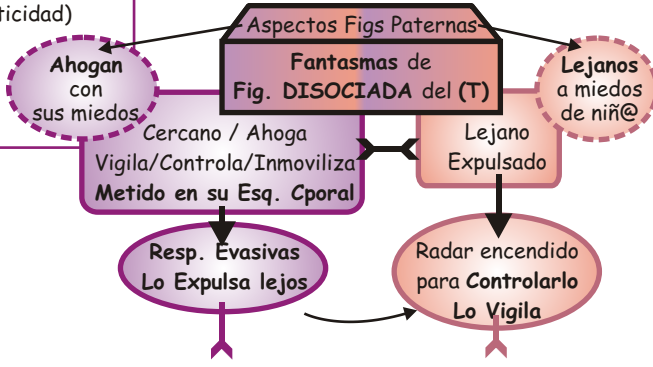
ticidad)

Aspectos Figs Paternas

Fantasmas de Fig. DISOCIADA del (T)

Ahogan con sus miedos

Lejanos a miedos de niñ@

Cercano / Ahoga Vigila/Controla/Inmoviliza Metido en su Esq. Cporal

Lejano Expulsado

Resp. Evasivas Lo Expulsa lejos

Radar encendido para Controlarlo Lo Vigila